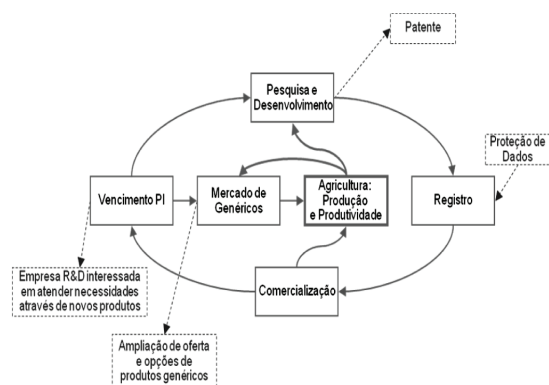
Patente

Pesquisa e Desenvolvimento

Proteção de Dados

Vencimento PI

Mercado de Genéricos

Agricultura: Produção e Produtividade

Registro

Comercialização

Empresa R&D interessada em atender necessidades através de novos produtos

Ampliação de oferta e opções de produtos genéricos